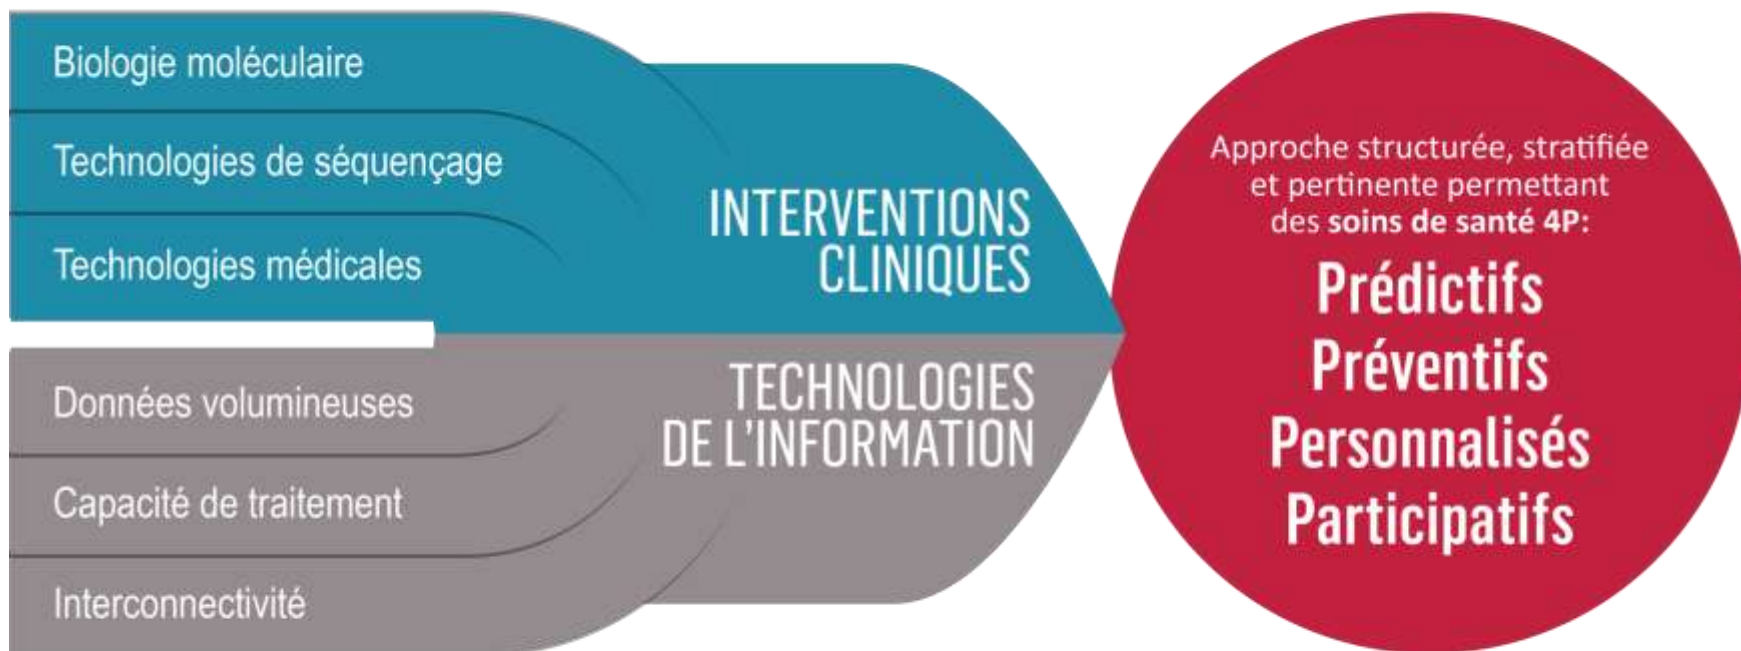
Biologie moléculaire

Technologies de séquençage

Technologies médicales

INTERVENTIONS CLINIQUES

Données volumineuses

Capacité de traitement

Interconnectivité

TECHNOLOGIES DE L'INFORMATION

Approche structurée, stratifiée et pertinente permettant des soins de santé 4P:

Prédictifs
Préventifs
Personnalisés
Participatifs